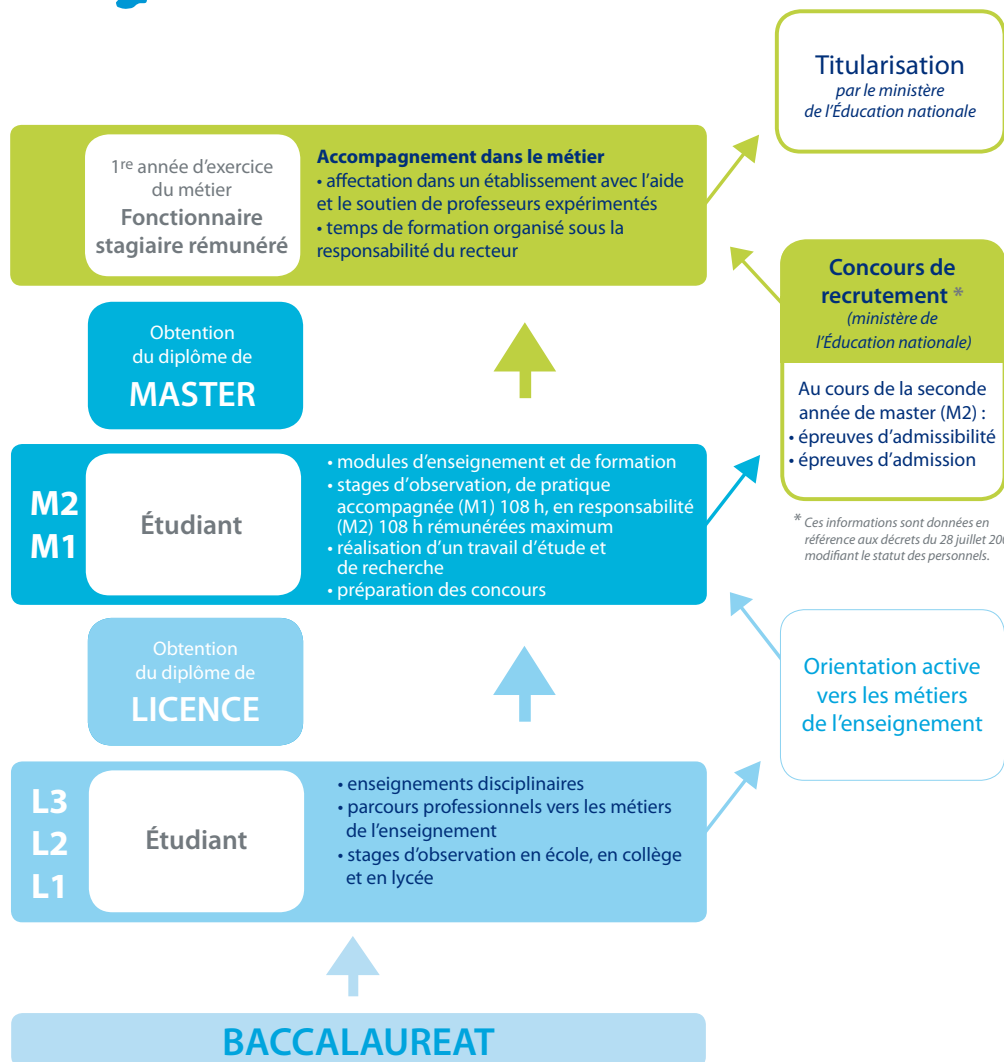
Titularisation
par le ministère de l'Éducation nationale

1re année d'exercice du métier
Fonctionnaire stagiaire rémunéré

Accompagnement dans le métier
• affectation dans un établissement avec l'aide et le soutien de professeurs expérimentés
• temps de formation organisé sous la responsabilité du recteur

Concours de recrutement *
(ministère de l'Éducation nationale)

Au cours de la seconde année de master (M2) :
• épreuves d'admissibilité
• épreuves d'admission

Obtention du diplôme de
MASTER

M2
M1

Étudiant

• modules d'enseignement et de formation
• stages d'observation, de pratique accompagnée (M1) 108 h, en responsabilité (M2) 108 h rémunérées maximum
• réalisation d'un travail d'étude et de recherche
• préparation des concours

* Ces informations sont données en référence aux décrets du 28 juillet 20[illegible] modifiant le statut des personnels.

Obtention du diplôme de
LICENCE

Orientation active vers les métiers de l'enseignement

L3
L2
L1

Étudiant

• enseignements disciplinaires
• parcours professionnels vers les métiers de l'enseignement
• stages d'observation en école, en collège et en lycée

BACCALAUREAT